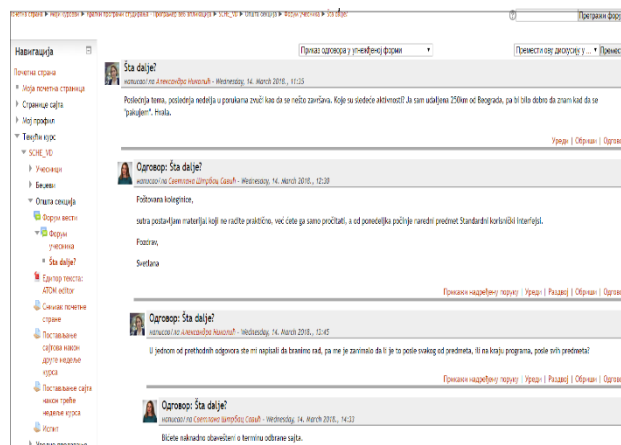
Почетна страна ▸ Моји курсеви ▸ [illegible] ▸ SCHE_VD ▸ Општа секција ▸ Форум ученика ▸ Šta dalje?

Претражи форум

Навигација

Почетна страна
Моја почетна страница
Странице сајта
Мој профил
Текући курс
SCHE_VD
Учесници
Беџеви
Општа секција
Форум вести
Форум ученика
Šta dalje?
Едитор текста: ATOH editor
Снимак почетне стране
Постављање сајтова након друге недеље курса
Истит
Постављање сајта након треће недеље курса

Прикажи одговоре у угњежденој форми

Премести ову дискусију у ...

Премести

Šta dalje?
написао/ла Александра Николић - Wednesday, 14. March 2018., 11:25

Poslednja tema, poslednja nedelja u porukama zvuči kao da se nešto završava. Koje su sledeće aktivnosti? Ja sam udaljena 250km od Beograda, pa bi bilo dobro da znam kad da se "pakujem". Hvala.

Уреди | Обриши | Одговори

Одговор: Šta dalje?
написао/ла Светлана Штрбац Савић - Wednesday, 14. March 2018., 12:39

Poštovana koleginice,

sutra postavljam materijal koji ne radite praktično, već ćete ga samo pročitati, a od ponedeljka počinje naredni predmet Standardni korisnički interfejsi.

Pozdrav,

Svetlana

Прикажи надређену поруку | Уреди | Раздвој | Обриши | Одговори

Одговор: Šta dalje?
написао/ла Александра Николић - Wednesday, 14. March 2018., 12:45

U jednom od prethodnih odgovora ste mi napisali da branimo rad, pa me je zanimalo da li je to posle svakog od predmeta, ili na kraju programa, posle svih predmeta?

Прикажи надређену поруку | Уреди | Раздвој | Обриши | Одговори

Одговор: Šta dalje?
написао/ла Светлана Штрбац Савић - Wednesday, 14. March 2018., 14:33

Bićete naknadno obaveštени o terminu odbrane sajta.